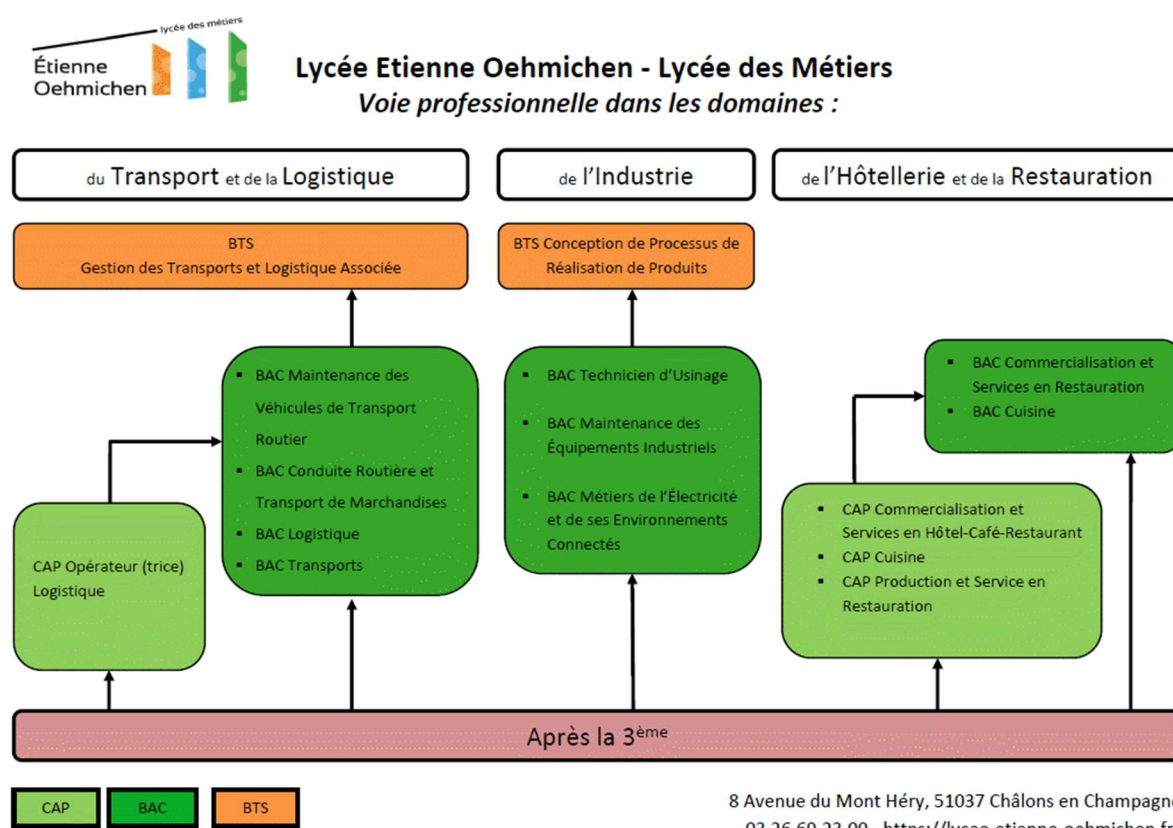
lycée des métiers
Étienne Oehmichen

Lycée Etienne Oehmichen - Lycée des Métiers
Voie professionnelle dans les domaines :

du Transport et de la Logistique

de l'Industrie

de l'Hôtellerie et de la Restauration

BTS
Gestion des Transports et Logistique Associée

BTS Conception de Processus de Réalisation de Produits

- BAC Maintenance des Véhicules de Transport Routier
- BAC Conduite Routière et Transport de Marchandises
- BAC Logistique
- BAC Transports

CAP Opérateur (trice) Logistique

- BAC Technicien d'Usinage
- BAC Maintenance des Équipements Industriels
- BAC Métiers de l'Électricité et de ses Environnements Connectés

- BAC Commercialisation et Services en Restauration
- BAC Cuisine

- CAP Commercialisation et Services en Hôtel-Café-Restaurant
- CAP Cuisine
- CAP Production et Service en Restauration

Après la 3$^{ème}$

CAP BAC BTS

8 Avenue du Mont Héry, 51037 Châlons en Champagn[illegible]
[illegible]